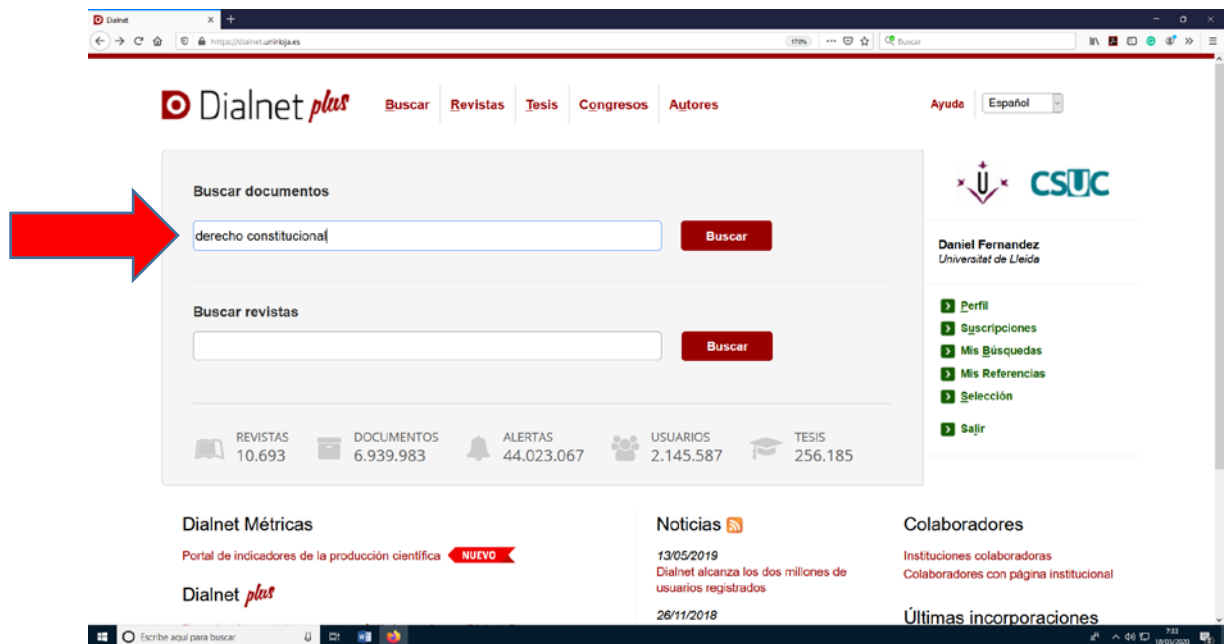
Dialnet ×  +

https://dialnet.unirioja.es  170%  Buscar

Dialnet plus  Buscar  Revistas  Tesis  Congresos  Autores  Ayuda  Español

Buscar documentos

derecho constitucional  Buscar

Buscar revistas

Buscar

REVISTAS 10.693  DOCUMENTOS 6.939.983  ALERTAS 44.023.067  USUARIOS 2.145.587  TESIS 256.185

CSUC

Daniel Fernandez
Universitat de Lleida

Perfil
Suscripciones
Mis Búsquedas
Mis Referencias
Selección

Salir

Dialnet Métricas

Portal de indicadores de la producción científica  NUEVO

Dialnet plus

Noticias

13/05/2019
Dialnet alcanza los dos millones de usuarios registrados

26/11/2018

Colaboradores

Instituciones colaboradoras
Colaboradores con página institucional

Últimas incorporaciones

Escribe aquí para buscar  7:33 18/03/2020